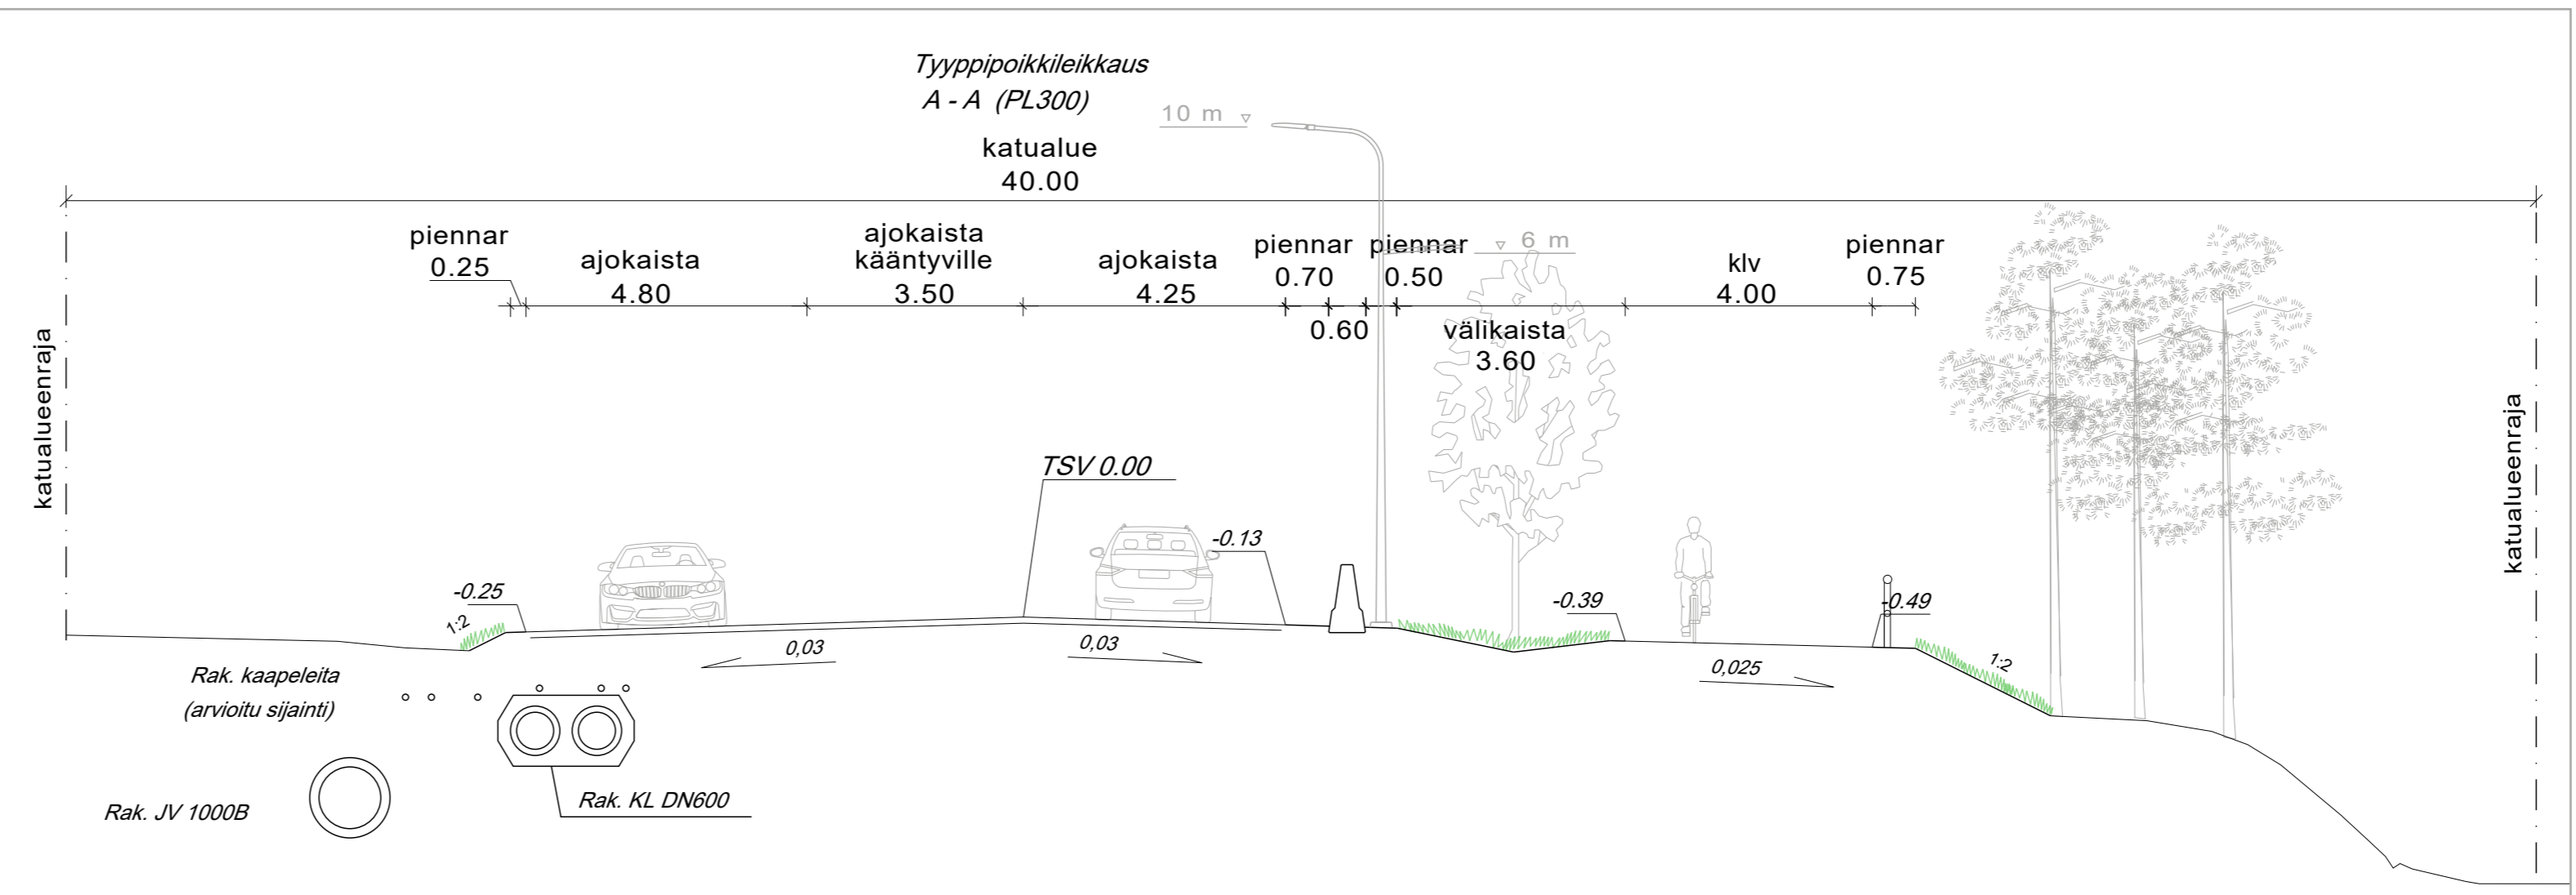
Tyyppipoikkileikkaus
A - A (PL300)

10 m

katualue
40.00

katualueenraja

piennar
0.25

ajokaista
4.80

ajokaista
kääntyville
3.50

ajokaista
4.25

piennar
0.70

piennar
0.50

6 m

0.60

välikaista
3.60

klv
4.00

piennar
0.75

katualueenraja

TSV 0.00

-0.13

-0.25

1:2

-0.39

-0.49

0,03

0,03

0,025

1:2

Rak. kaapeleita
(arvioitu sijainti)

Rak. KL DN600

Rak. JV 1000B